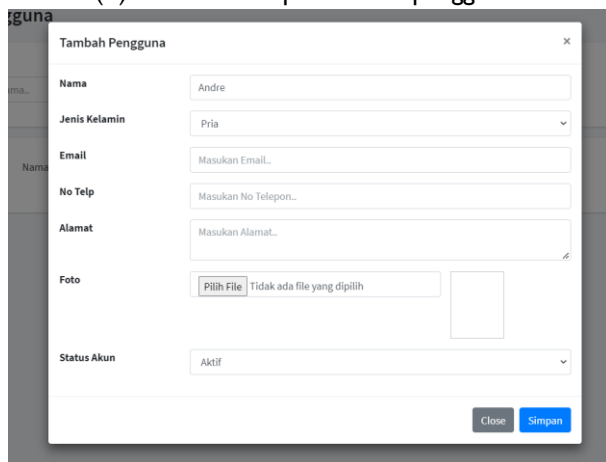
gguna

Tambah Pengguna ×

ma..

Nama Andre

Jenis Kelamin Pria

Nama

Email Masukan Email..

No Telp Masukan No Telepon..

Alamat Masukan Alamat..

Foto Pilih File Tidak ada file yang dipilih

Status Akun Aktif

Close Simpan